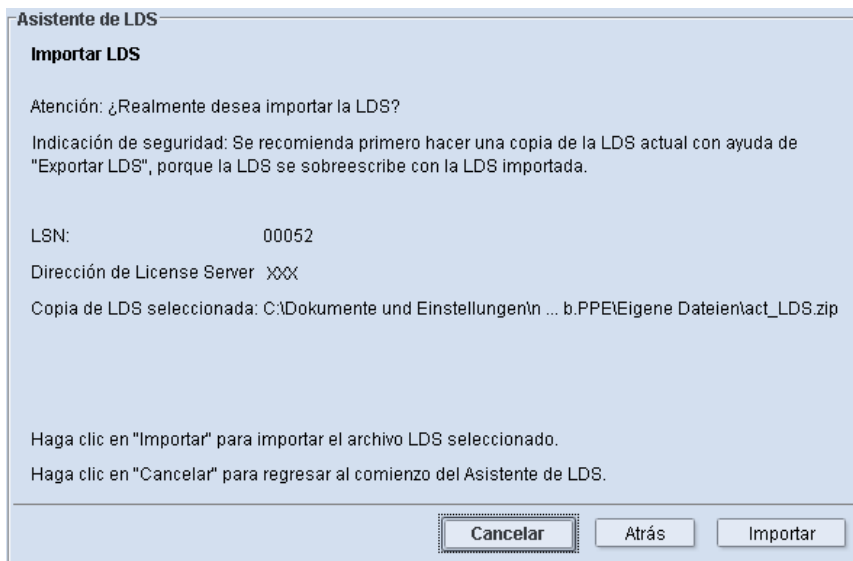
Asistente de LDS

Importar LDS

Atención: ¿Realmente desea importar la LDS?

Indicación de seguridad: Se recomienda primero hacer una copia de la LDS actual con ayuda de "Exportar LDS", porque la LDS se sobreescribe con la LDS importada.

| | |
|---|---|
| LSN: | 00052 |
| Dirección de License Server | XXX |
| Copia de LDS seleccionada: | C:\Dokumente und Einstellungen\n ... b.PPE\Eigene Dateien\act_LDS.zip |

Haga clic en "Importar" para importar el archivo LDS seleccionado.

Haga clic en "Cancelar" para regresar al comienzo del Asistente de LDS.

Cancelar Atrás Importar